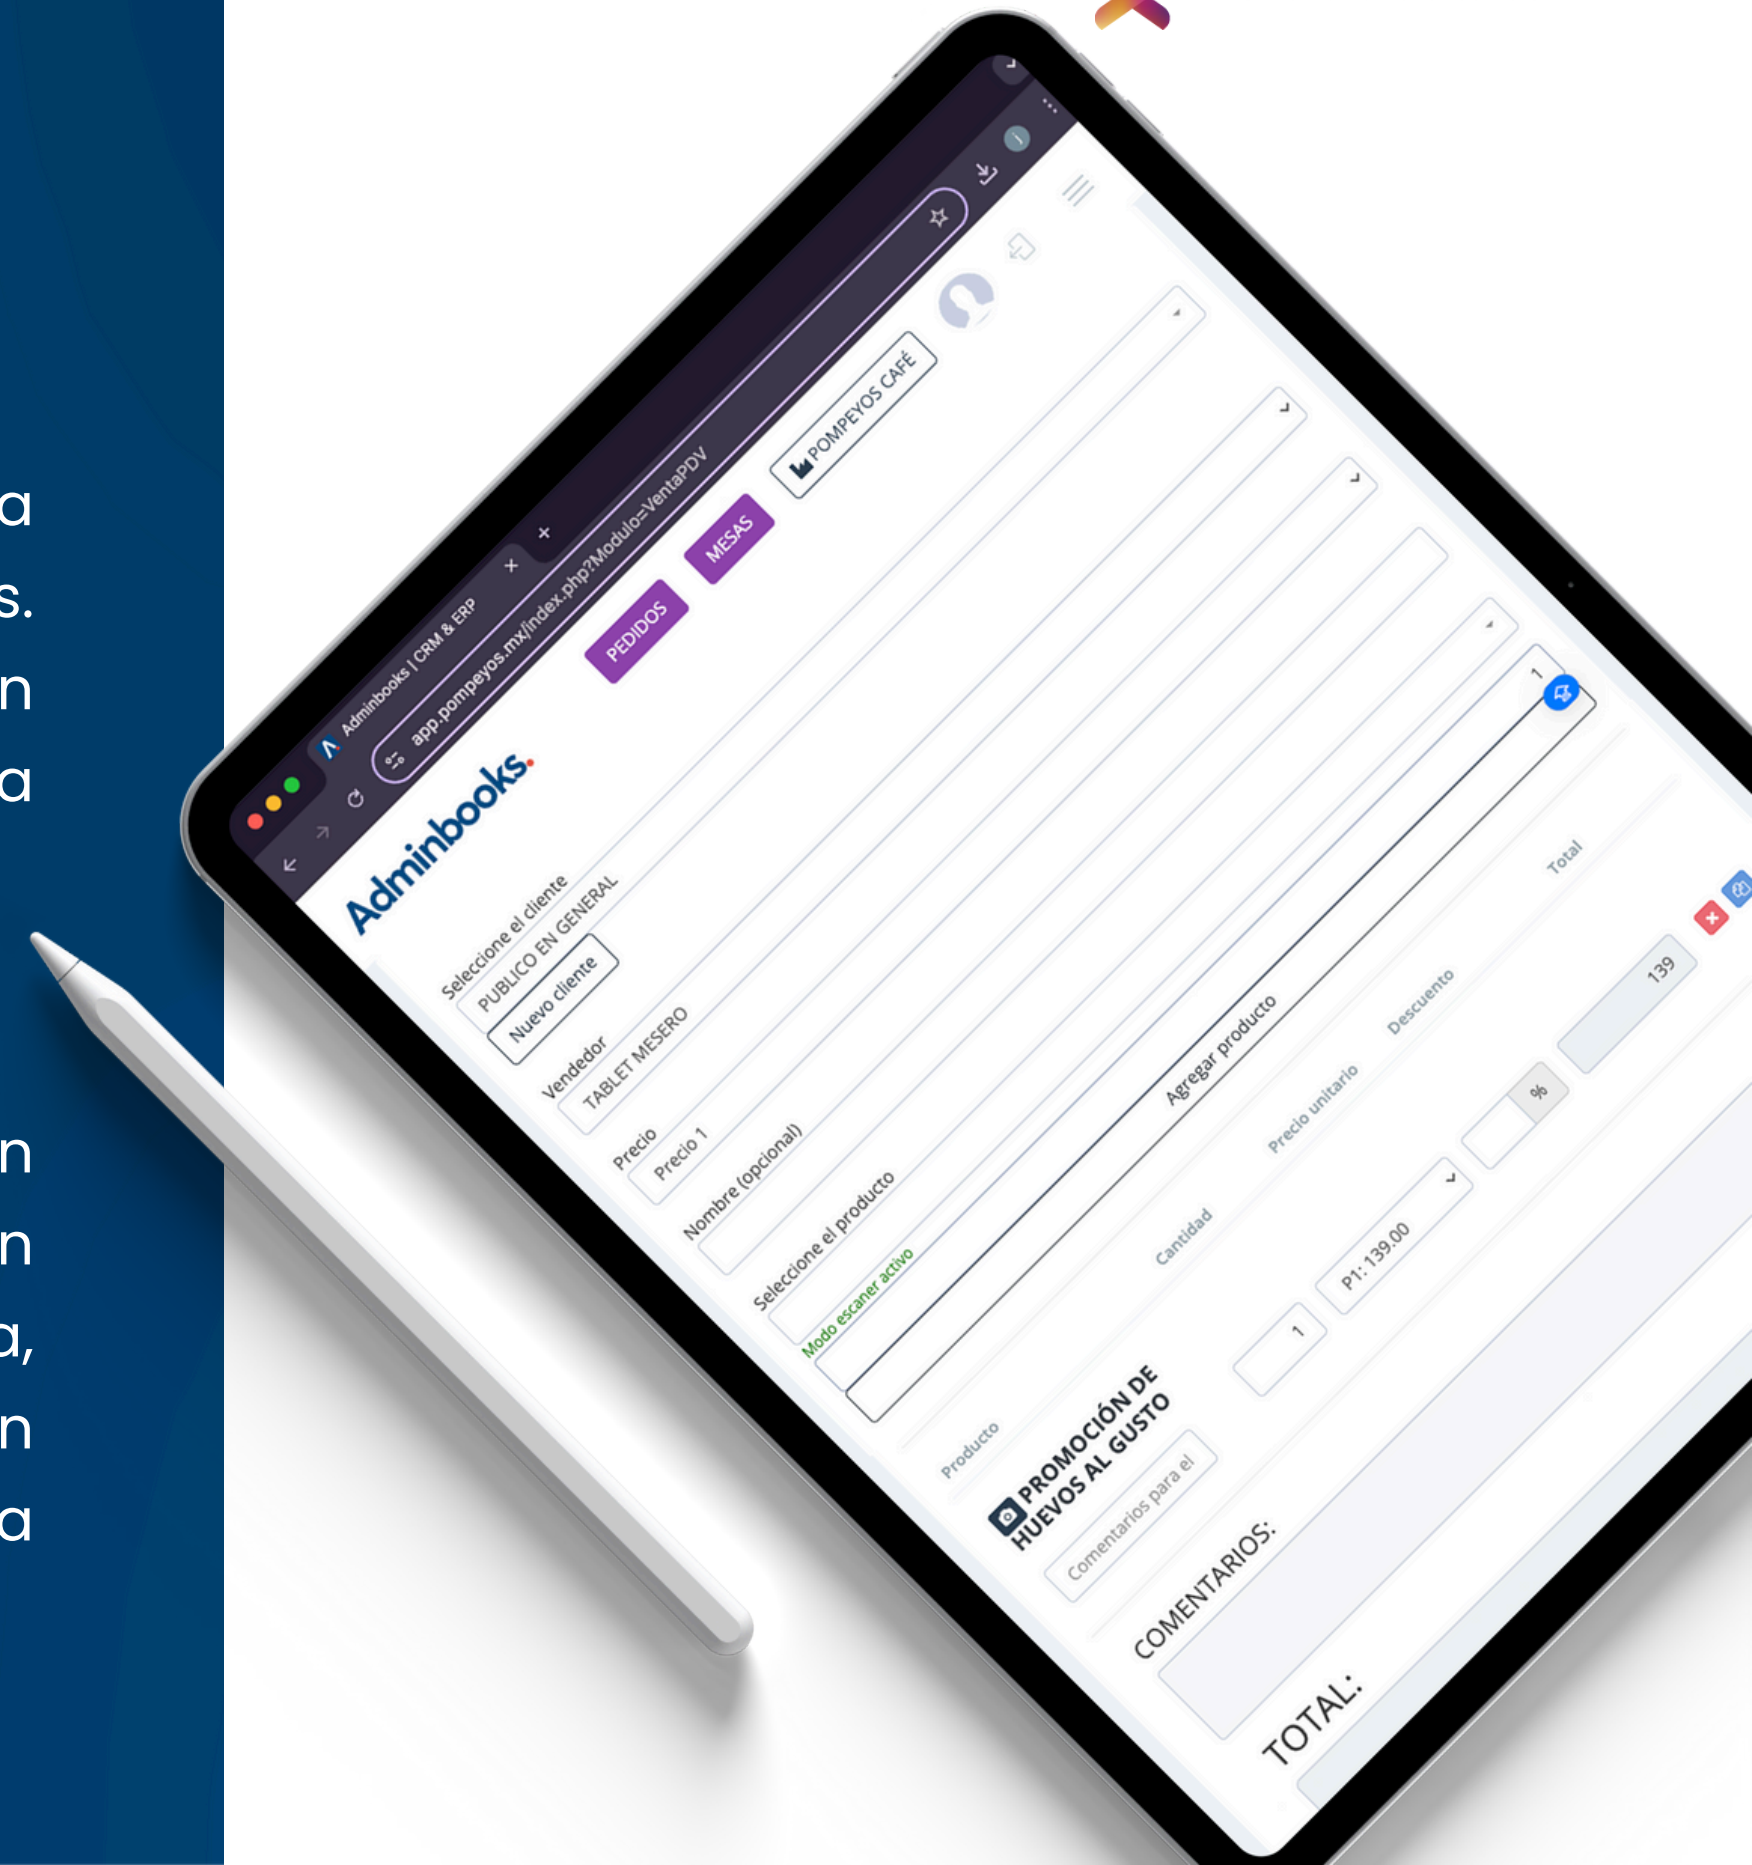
a
s.
n
a

n
n
a,
n
a

Adminbooks | CRM & ERP
app.pompeyos.mx/index.php?Modulo=VentaPDV

Adminbooks.

PEDIDOS
MESAS
POMPEYOS CAFÉ

Seleccione el cliente
PUBLICO EN GENERAL
Nuevo cliente
Vendedor
TABLET MESERO
Precio
Precio 1
Nombre (opcional)
Seleccione el producto
Modo escaner activo
Agregar producto
1

Producto
Cantidad
Precio unitario
Descuento
Total

PROMOCIÓN DE HUEVOS AL GUSTO
Comentarios para el
1
P1: 139.00
%
139

COMENTARIOS:

TOTAL: